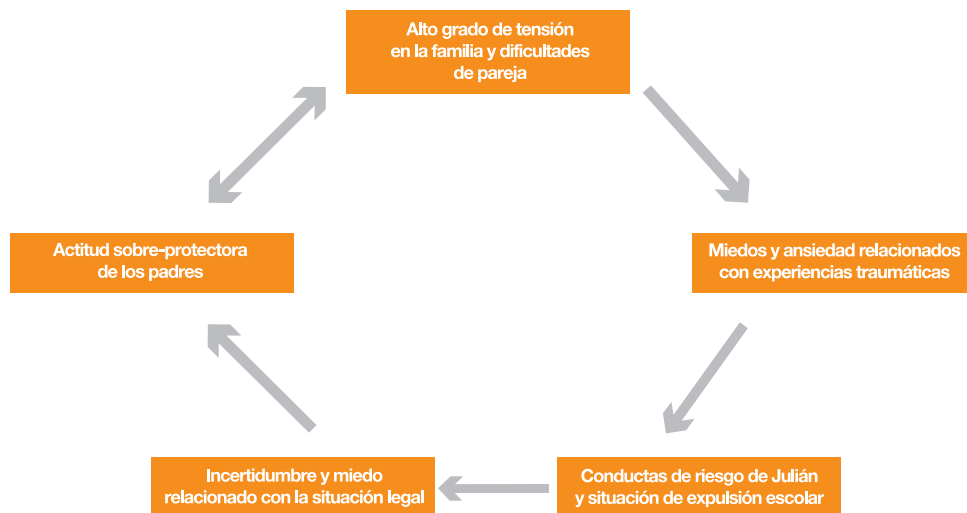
Alto grado de tensión en la familia y dificultades de pareja

Miedos y ansiedad relacionados con experiencias traumáticas

Conductas de riesgo de Julián y situación de expulsión escolar

Incertidumbre y miedo relacionado con la situación legal

Actitud sobre-protectora de los padres